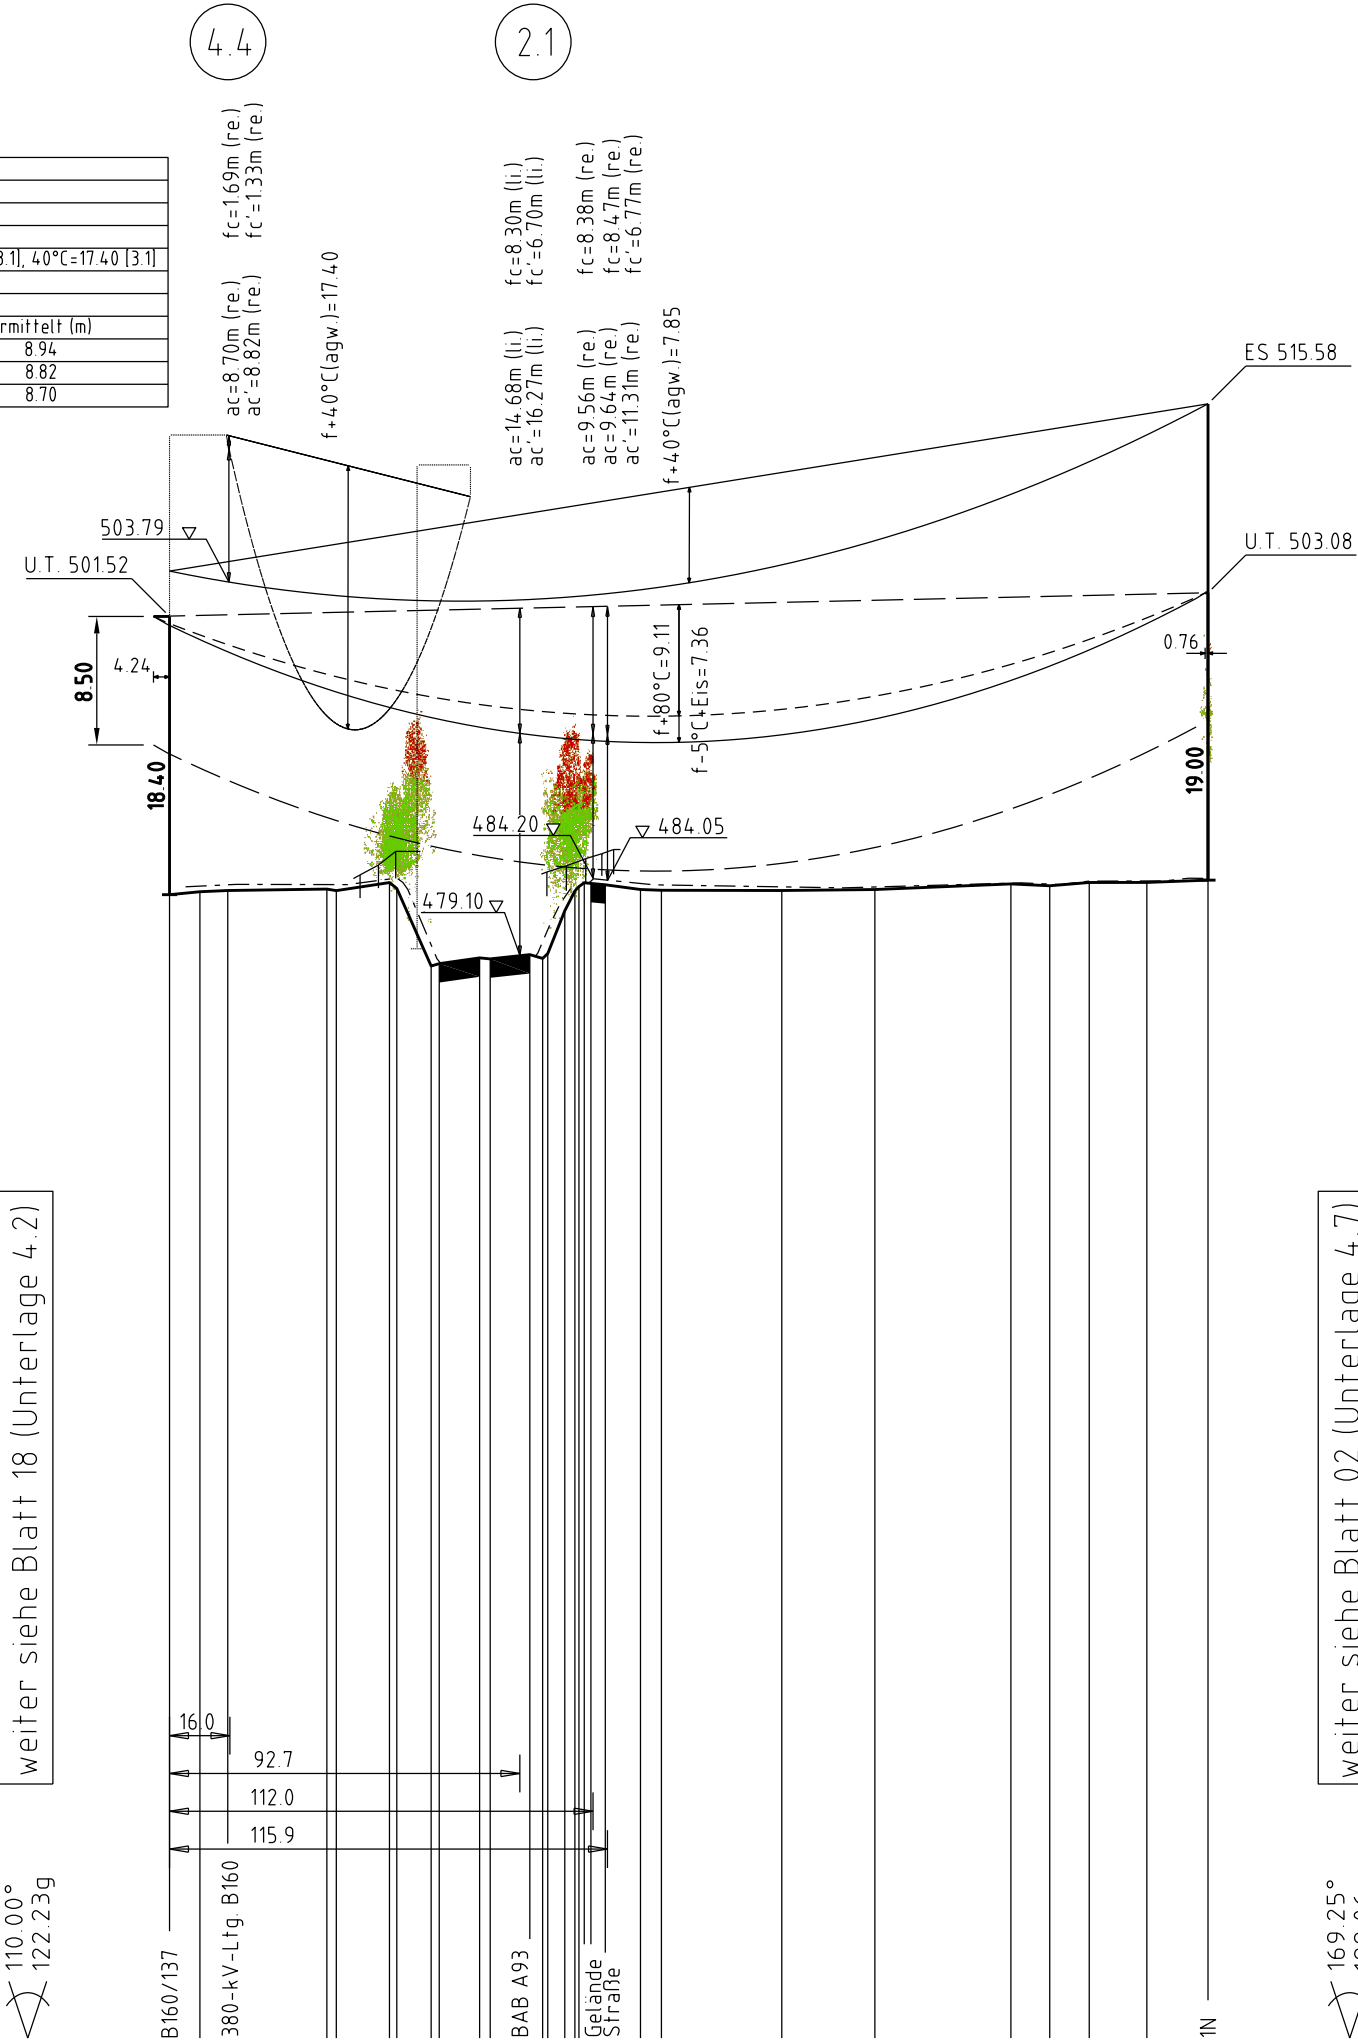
4.4

2.1

3.1], 40°C=17.40 [3.1]

rmittelt (m)

8.94

8.82

8.70

fc=1.69m (re.)
fc'=1.33m (re.)

ac=8.70m (re.)
ac'=8.82m (re.)

f+40°C(agw.)=17.40

fc=8.30m (li.)
fc'=6.70m (li.)

ac=14.68m (li.)
ac'=16.27m (li.)

fc=8.38m (re.)
fc=8.47m (re.)
fc'=6.77m (re.)

ac=9.56m (re.)
ac=9.64m (re.)
ac'=11.31m (re.)

f+40°C(agw.)=7.85

ES 515.58

503.79

U.T. 501.52

U.T. 503.08

0.76

8.50

4.24

f+80°C=9.11

f-5°C+Eis=7.36

18.40

19.00

484.20

484.05

479.10

weiter siehe Blatt 18 (Unterlage 4.2)

weiter siehe Blatt 02 (Unterlage 4.7)

16.0

92.7

112.0

115.9

110.00°
122.23g

169.25°

B160/137

380-kV-Ltg. B160

BAB A93

Gelände
Straße

1N